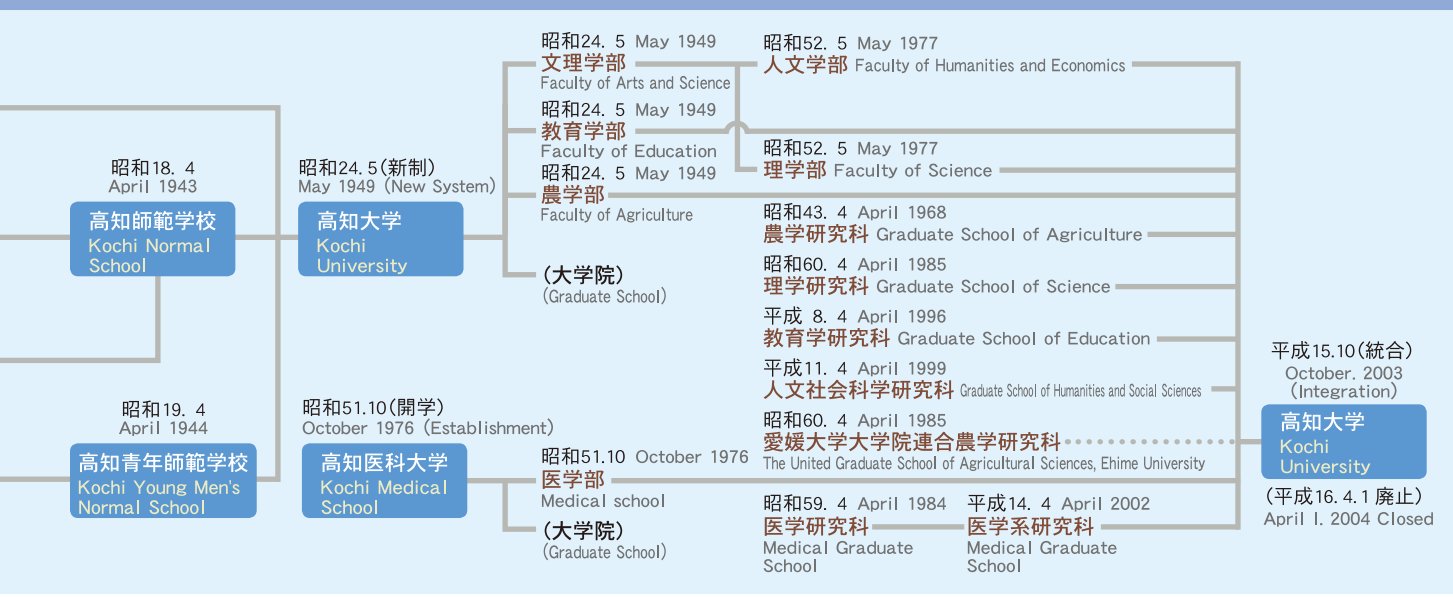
昭和18. 4
April 1943

高知師範学校
Kochi Normal School

昭和19. 4
April 1944

高知青年師範学校
Kochi Young Men's Normal School

昭和24. 5(新制)
May 1949 (New System)

高知大学
Kochi University

昭和51.10(開学)
October 1976 (Establishment)

高知医科大学
Kochi Medical School

昭和24. 5 May 1949
文理学部
Faculty of Arts and Science

昭和24. 5 May 1949
教育学部
Faculty of Education

昭和24. 5 May 1949
農学部
Faculty of Agriculture

(大学院)
(Graduate School)

昭和51.10 October 1976
医学部
Medical school

(大学院)
(Graduate School)

昭和52. 5 May 1977
人文学部 Faculty of Humanities and Economics

昭和52. 5 May 1977
理学部 Faculty of Science

昭和43. 4 April 1968
農学研究科 Graduate School of Agriculture

昭和60. 4 April 1985
理学研究科 Graduate School of Science

平成 8. 4 April 1996
教育学研究科 Graduate School of Education

平成11. 4 April 1999
人文社会科学研究科 Graduate School of Humanities and Social Sciences

昭和60. 4 April 1985
愛媛大学大学院連合農学研究科
The United Graduate School of Agricultural Sciences, Ehime University

昭和59. 4 April 1984
医学研究科
Medical Graduate School

平成14. 4 April 2002
医学系研究科
Medical Graduate School

平成15.10(統合)
October. 2003
(Integration)

高知大学
Kochi University

(平成16. 4. 1 廃止)
April I. 2004 Closed